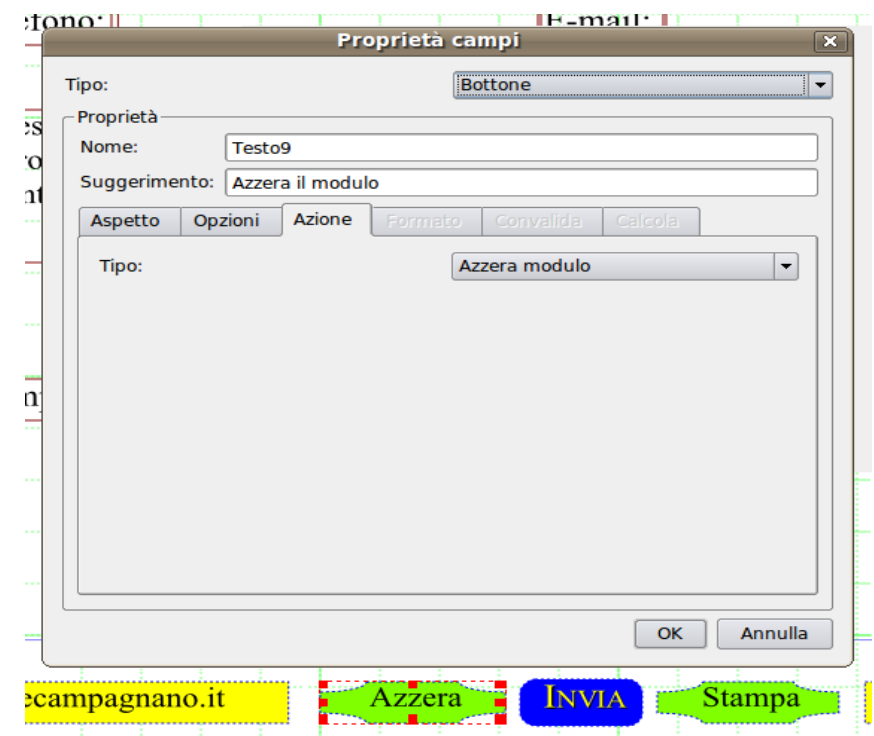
:tono:

E-mail:

Proprietà campi

Tipo: Bottone

Proprietà

Nome: Testo9

Suggerimento: Azzera il modulo

Aspetto | Opzioni | Azione | Formato | Convalida | Calcola

Tipo: Azzera modulo

OK | Annulla

ecampagnano.it

Azzera

INVIA

Stampa